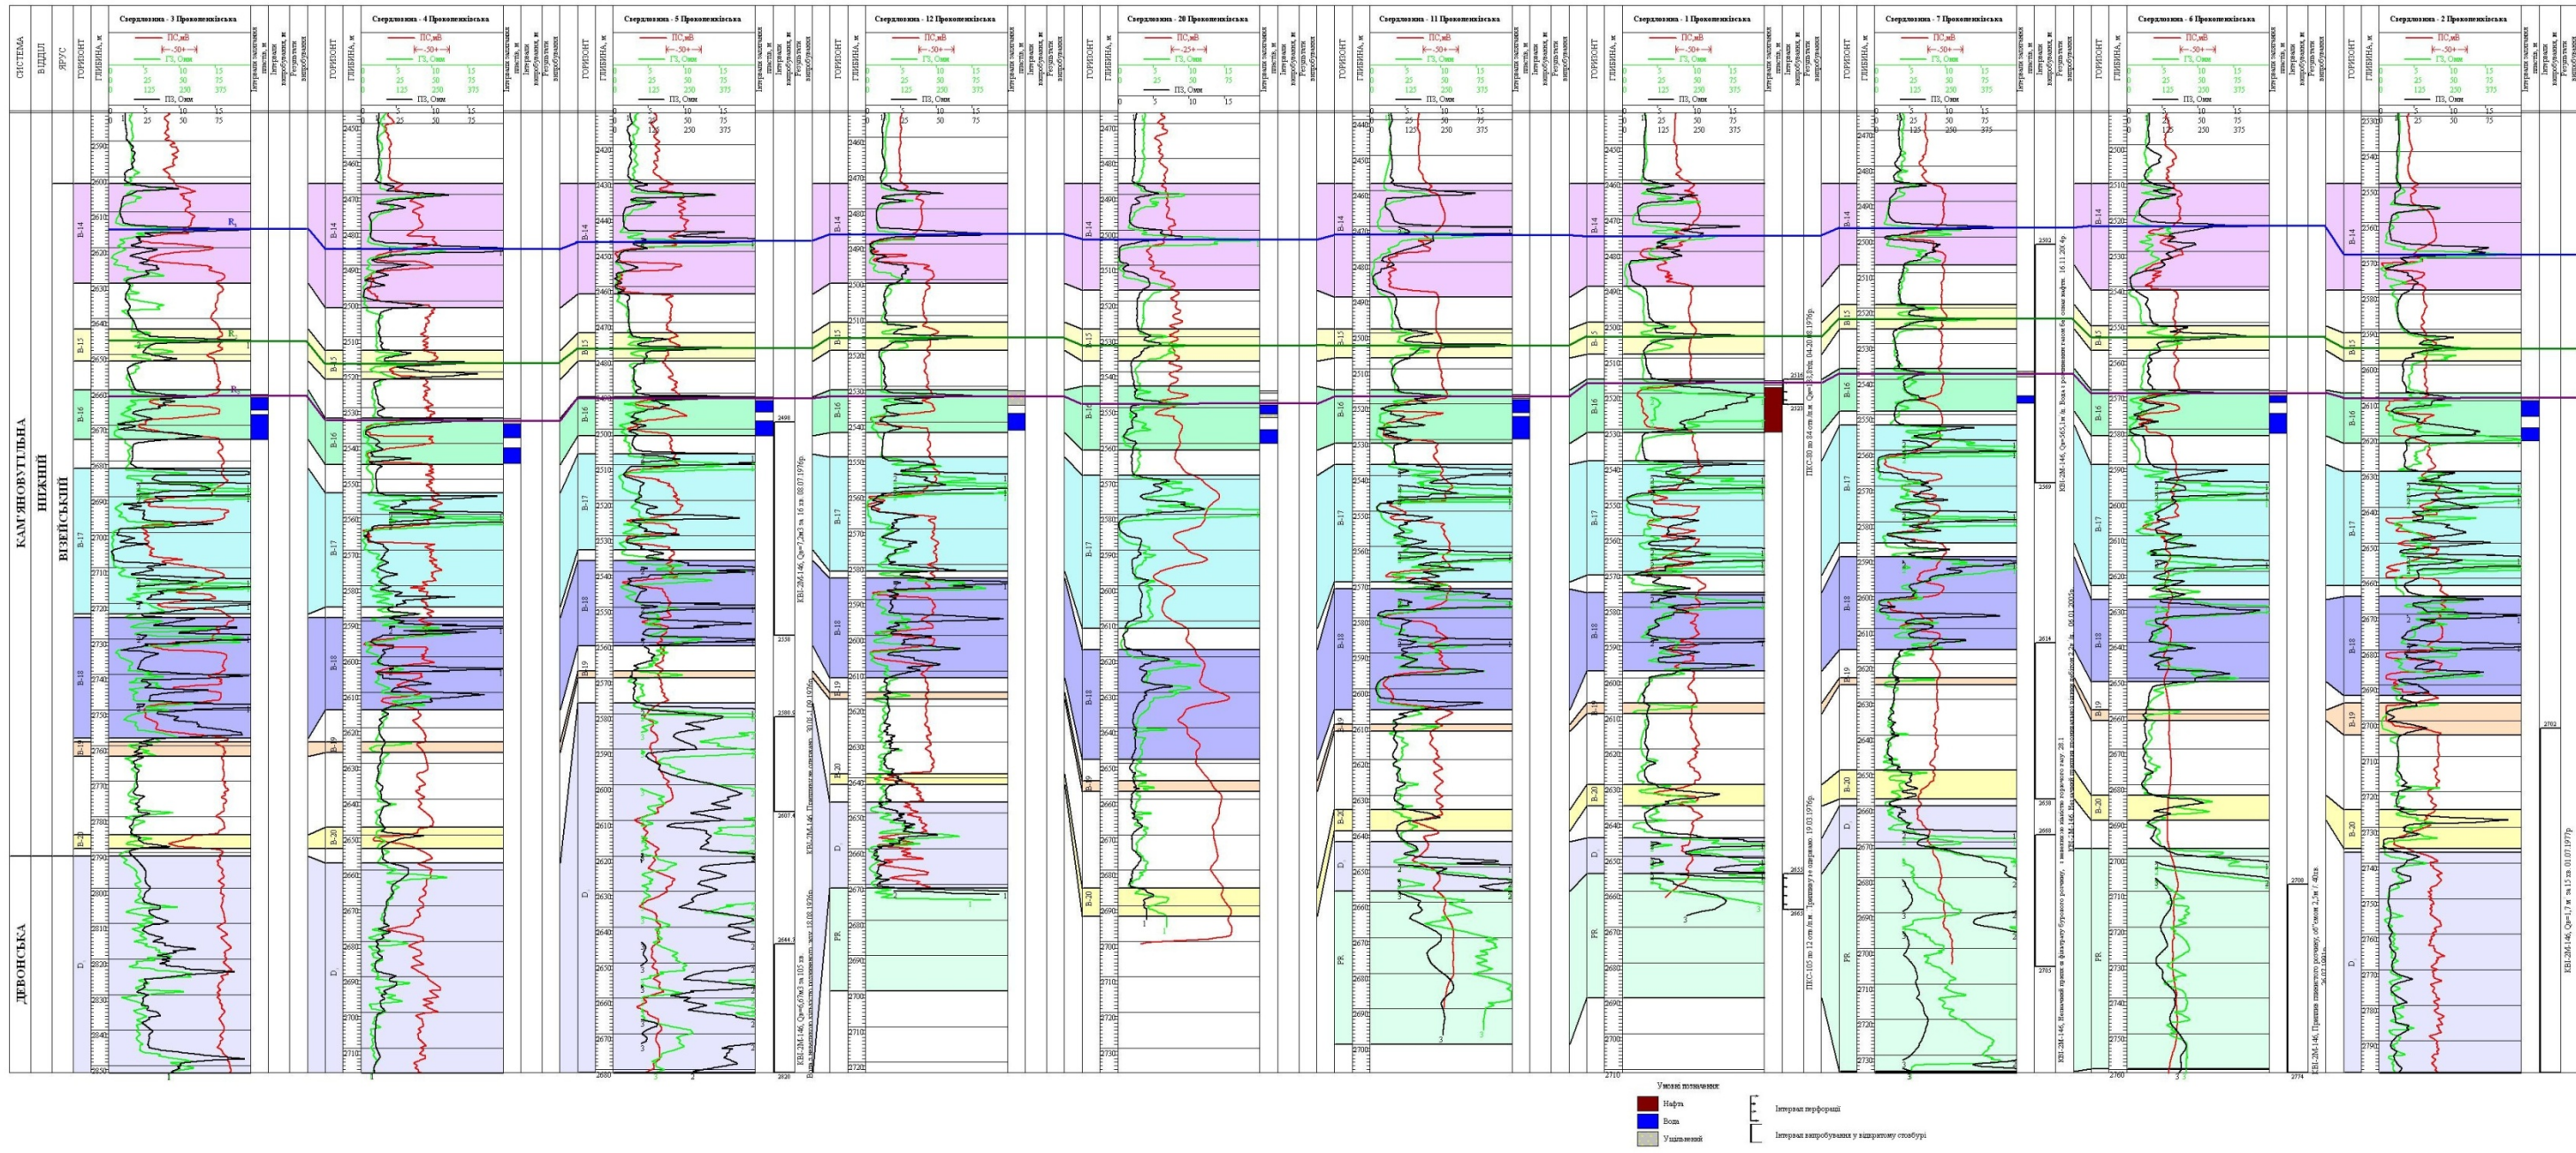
СИСТЕМА | ВІДДІЛ | ЯРУС | ГОРИЗОНТ | ГЛИБИНА, м

Свердловина - 3 Прокопенківська
ПС, мВ
ГЗ, Омм
ПЗ, Омм
Інтервали тестування пластів, м
Інтервали випробування, м
Результати випробування

Свердловина - 4 Прокопенківська

Свердловина - 5 Прокопенківська

Свердловина - 12 Прокопенківська

Свердловина - 20 Прокопенківська

Свердловина - 11 Прокопенківська

Свердловина - 1 Прокопенківська

Свердловина - 7 Прокопенківська

Свердловина - 6 Прокопенківська

Свердловина - 2 Прокопенківська

КАМ'ЯНОВУГІЛЬНА
НИЖНІЙ
ВІЗЕЙСЬКИЙ
ДЕВОНСЬКА

В-14
В-15
В-16
В-17
В-18
В-19
В-20
D
PR

$R_1$
$R_2$
$R_3$

Умовні позначення
Нафта
Вода
Ущільнений
Інтервал перфорації
Інтервал випробування у відкритому стовбурі